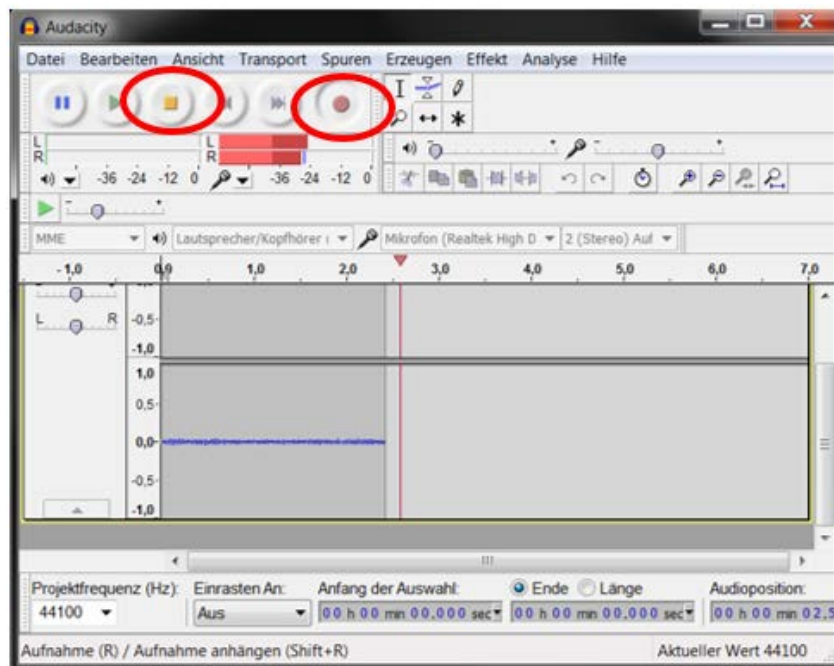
Audacity

Datei Bearbeiten Ansicht Transport Spuren Erzeugen Effekt Analyse Hilfe

L
R
-36 -24 -12 0
L
R
-36 -24 -12 0

MME
Lautsprecher/Kopfhörer (
Mikrofon (Realtek High D
2 (Stereo) Auf

-1,0 0,0 1,0 2,0 3,0 4,0 5,0 6,0 7,0

L R
-0,5
-1,0
1,0
0,5
0,0
-0,5
-1,0

Projektfrequenz (Hz): 44100
Einrasten An: Aus
Anfang der Auswahl: 00 h 00 mn 00,000 sec
Ende Länge
00 h 00 mn 00,000 sec
Audioposition: 00 h 00 mn 02,5

Aufnahme (R) / Aufnahme anhängen (Shift+R)
Aktueller Wert 44100